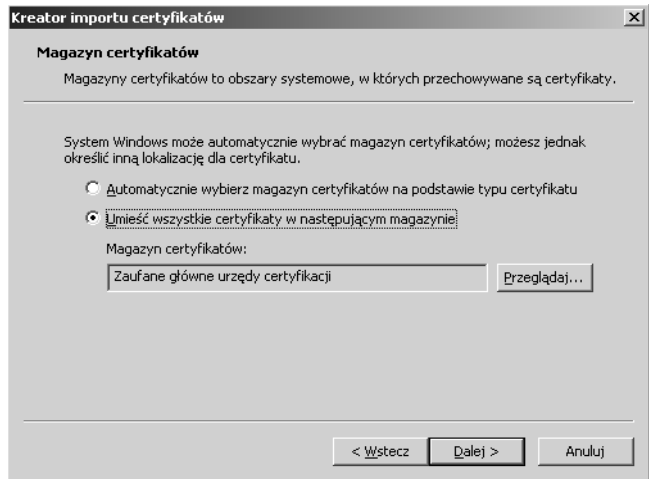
Kreator importu certyfikatów

Magazyn certyfikatów

Magazyny certyfikatów to obszary systemowe, w których przechowywane są certyfikaty.

System Windows może automatycznie wybrać magazyn certyfikatów; możesz jednak określić inną lokalizację dla certyfikatu.

Automatycznie wybierz magazyn certyfikatów na podstawie typu certyfikatu

Umieść wszystkie certyfikaty w następującym magazynie

Magazyn certyfikatów:

Zaufane główne urzędy certyfikacji

Przeglądaj...

< Wstecz

Dalej >

Anuluj